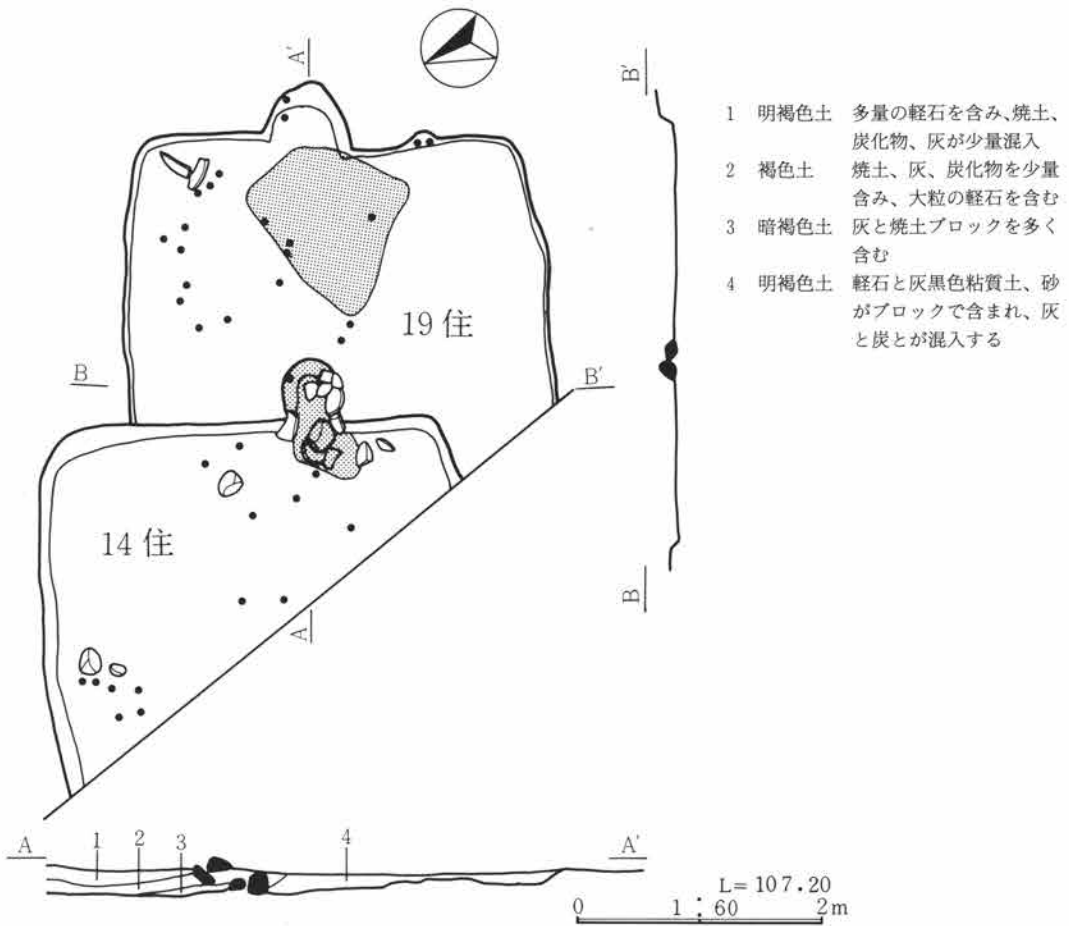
A'

B'

1 明褐色土 多量の軽石を含み、焼土、炭化物、灰が少量混入
2 褐色土 焼土、灰、炭化物を少量含み、大粒の軽石を含む
3 暗褐色土 灰と焼土ブロックを多く含む
4 明褐色土 軽石と灰黒色粘質土、砂がブロックで含まれ、灰と炭とが混入する

19住

B

B'

14住

A

B

A 1 2 3 4 A'

L= 107.20

0 1 : 60 2m